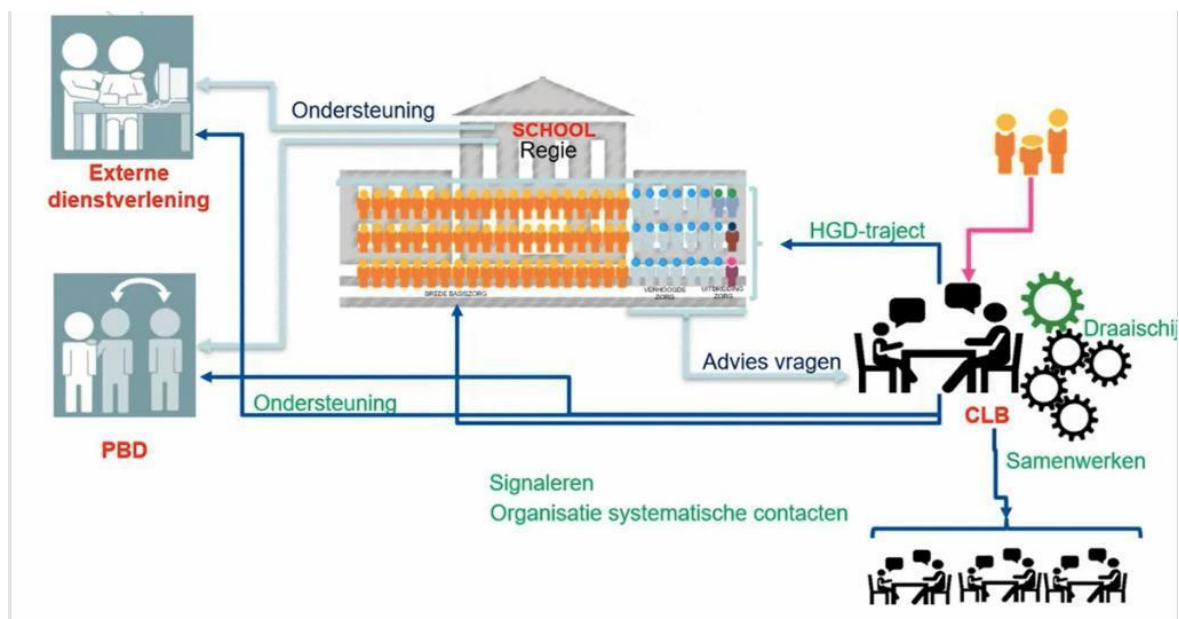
Externe dienstverlening

Ondersteuning

SCHOOL
Regie

BREDE BASISZORG
VERHOOGDE ZORG
UITBREIDING ZORG

HGD-traject

Draaischij

PBD

Advies vragen

Ondersteuning

CLB

Samenwerken

Signaleren
Organisatie systematische contacten